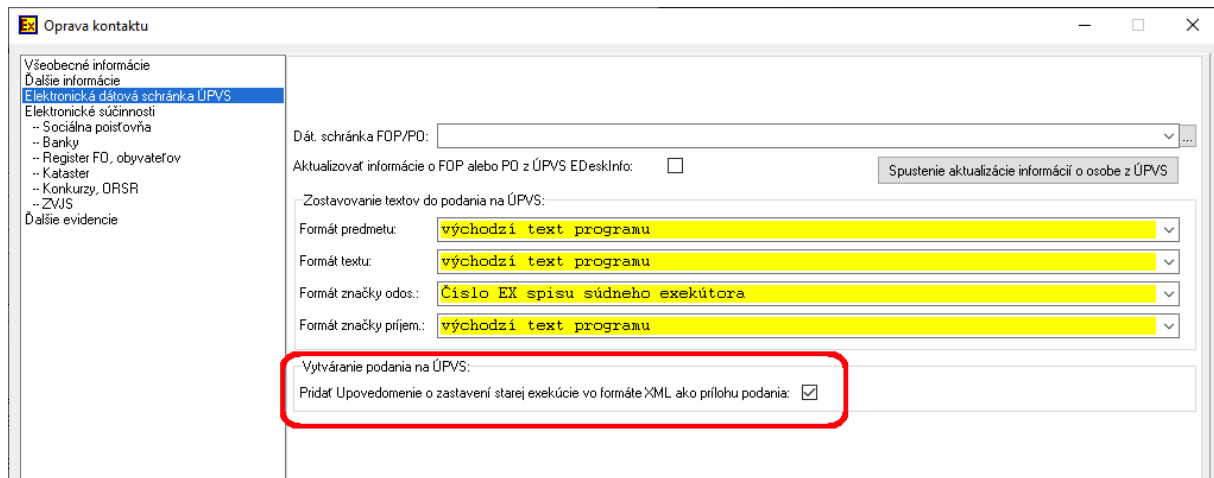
Ex Oprava kontaktu

Všeobecné informácie
Ďalšie informácie
Elektronická dátová schránka ÚPVS
Elektronické súčinnosti
-- Sociálna poisťovňa
-- Banky
-- Register FO, obyvateľov
-- Kataster
-- Konkurzy, ORSR
-- ZVJS
Ďalšie evidencie

Dát. schránka FOP/PO:
Aktualizovať informácie o FOP alebo PO z ÚPVS EDeskInfo:
Spustenie aktualizácie informácií o osobe z ÚPVS

Zostavovanie textov do podania na ÚPVS:
Formát predmetu: východzí text programu
Formát textu: východzí text programu
Formát značky odos.: Číslo EX spisu súdneho exekútora
Formát značky príjem.: východzí text programu

Vytváranie podania na ÚPVS:
Pridať Upovedomenie o zastavení starej exekúcie vo formáte XML ako prílohu podania: